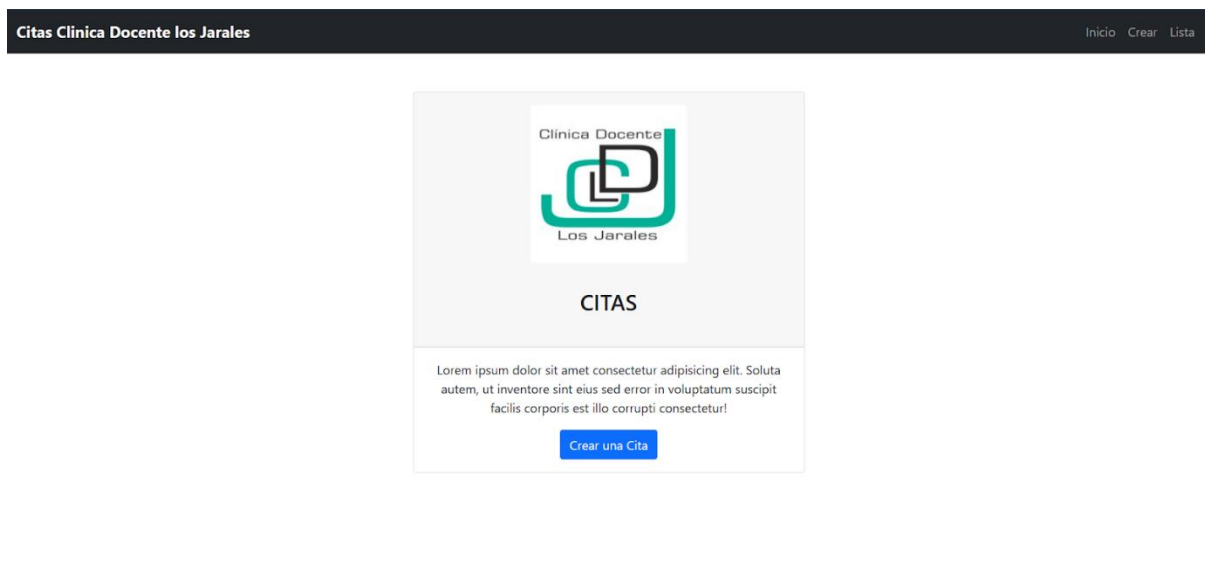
Citas Clinica Docente los Jarales

Inicio Crear Lista

Clinica Docente

Los Jarales

CITAS

Lorem ipsum dolor sit amet consectetur adipisicing elit. Soluta autem, ut inventore sint eius sed error in voluptatum suscipit facilis corporis est illo corrupti consectetur!

Crear una Cita